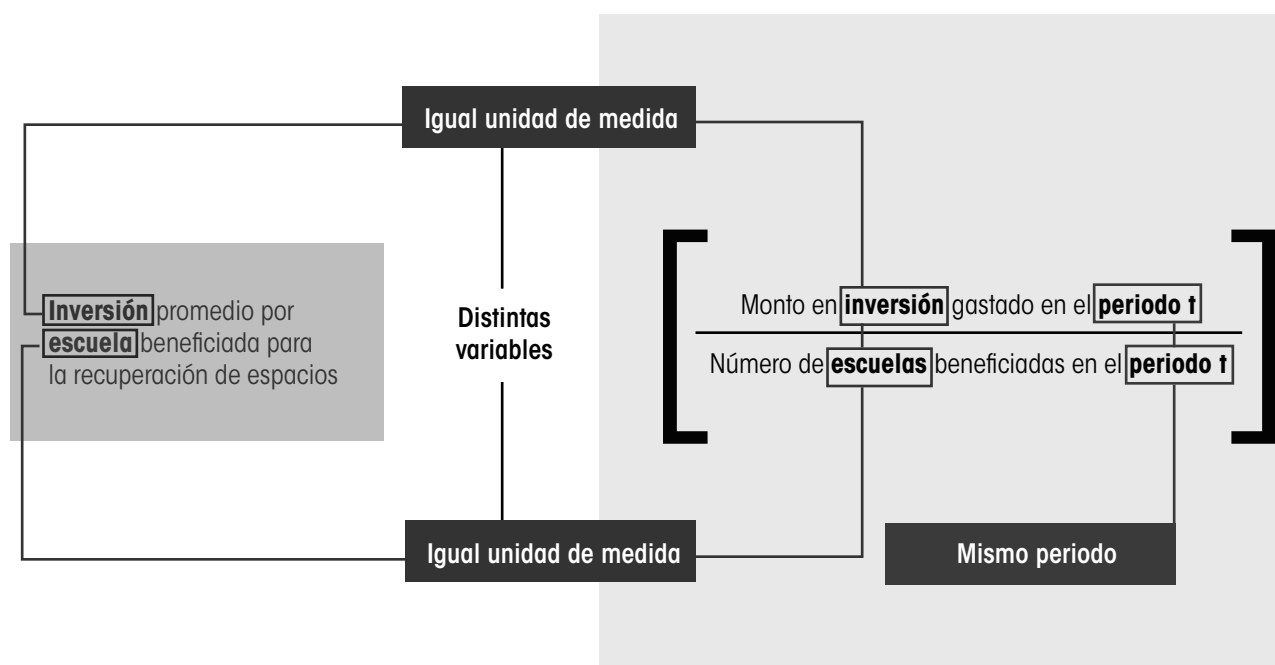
Igual unidad de medida

Inversión promedio por escuela beneficiada para la recuperación de espacios

Distintas variables

$\left[\frac{\text{Monto en inversión gastado en el periodo t}}{\text{Número de escuelas beneficiadas en el periodo t}}\right]$

Igual unidad de medida

Mismo periodo